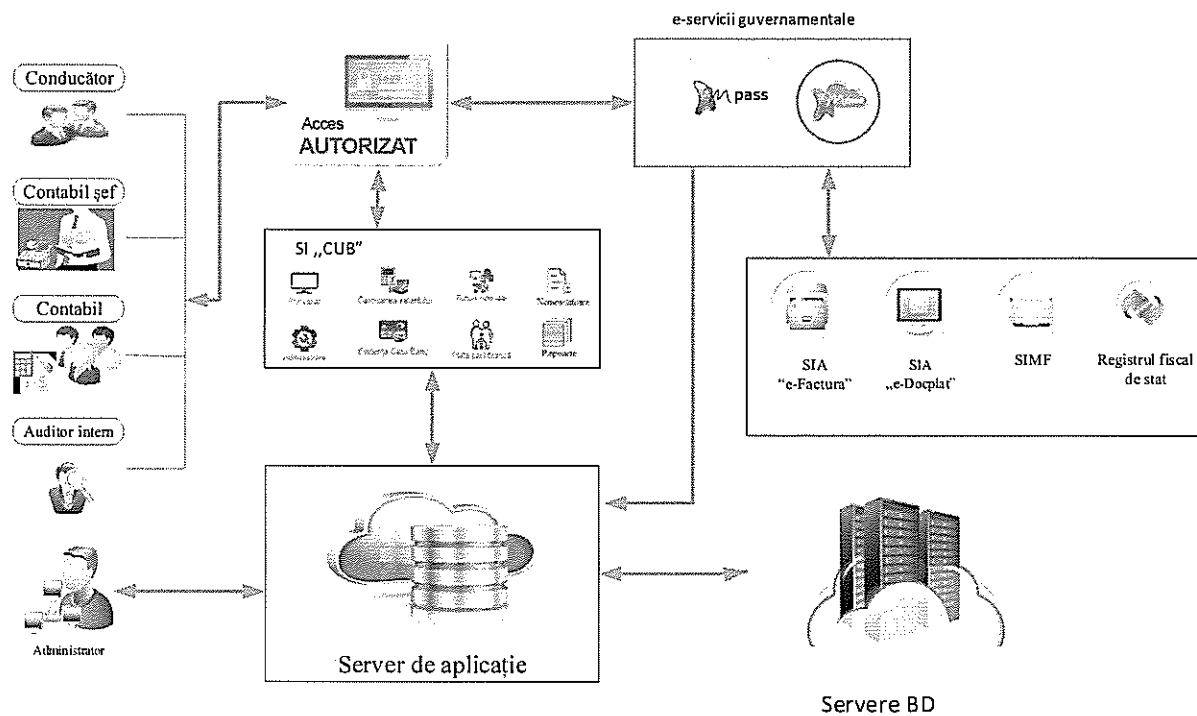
e-servicii guvernamentale

Conducător

Acces
AUTORIZAT

pass

Contabil şef

SI „CUB"

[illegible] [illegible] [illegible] Nomenclatoare

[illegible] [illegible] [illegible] Rapoarte

Contabil

SIA
"e-Factura"

SIA
„e-Docplat"

SIMF

Registrul fiscal de stat

Auditor intern

Administrator

Server de aplicație

Servere BD